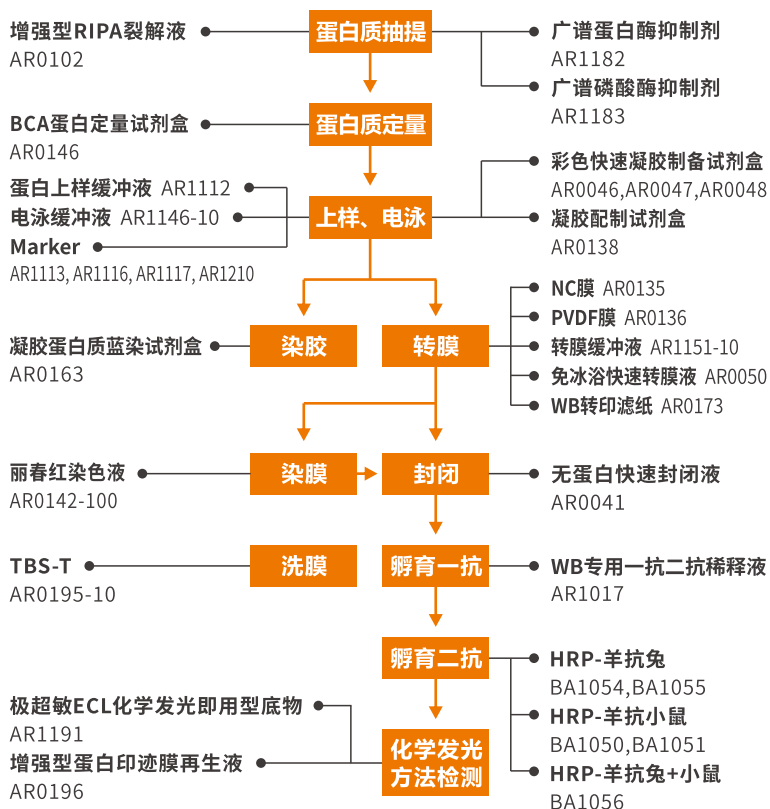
增强型RIPA裂解液
AR0102

蛋白质抽提

广谱蛋白酶抑制剂
AR1182
广谱磷酸酶抑制剂
AR1183

BCA蛋白定量试剂盒
AR0146

蛋白质定量

彩色快速凝胶制备试剂盒
AR0046,AR0047,AR0048
凝胶配制试剂盒
AR0138

蛋白上样缓冲液 AR1112
电泳缓冲液 AR1146-10
Marker
AR1113, AR1116, AR1117, AR1210

上样、电泳

NC膜 AR0135
PVDF膜 AR0136
转膜缓冲液 AR1151-10
免冰浴快速转膜液 AR0050
WB转印滤纸 AR0173

凝胶蛋白质蓝染试剂盒
AR0163

染胶

转膜

丽春红染色液
AR0142-100

染膜

封闭

无蛋白快速封闭液
AR0041

TBS-T
AR0195-10

洗膜

孵育一抗

WB专用一抗二抗稀释液
AR1017

孵育二抗

HRP-羊抗兔
BA1054,BA1055
HRP-羊抗小鼠
BA1050,BA1051
HRP-羊抗兔+小鼠
BA1056

极超敏ECL化学发光即用型底物
AR1191
增强型蛋白印迹膜再生液
AR0196

化学发光
方法检测